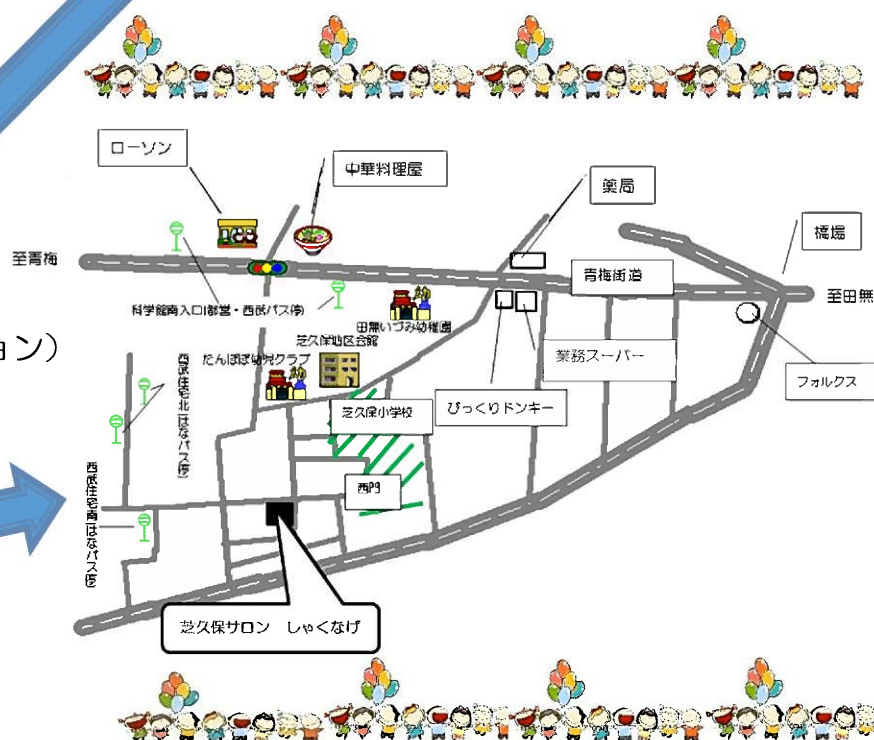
ョン）

ローソン

中華料理屋

薬局

橋場

至青梅

青梅街道

至田無

科学館南入口(都営・西武バス停)

田無いずみ幼稚園

芝久保地区会館

業務スーパー

西武住宅北(はなバス停)

たんぽぽ幼児クラブ

フォルクス

芝久保小学校

びっくりドンキー

西門

西武住宅南(はなバス停)

芝久保サロン　しゃくなげ